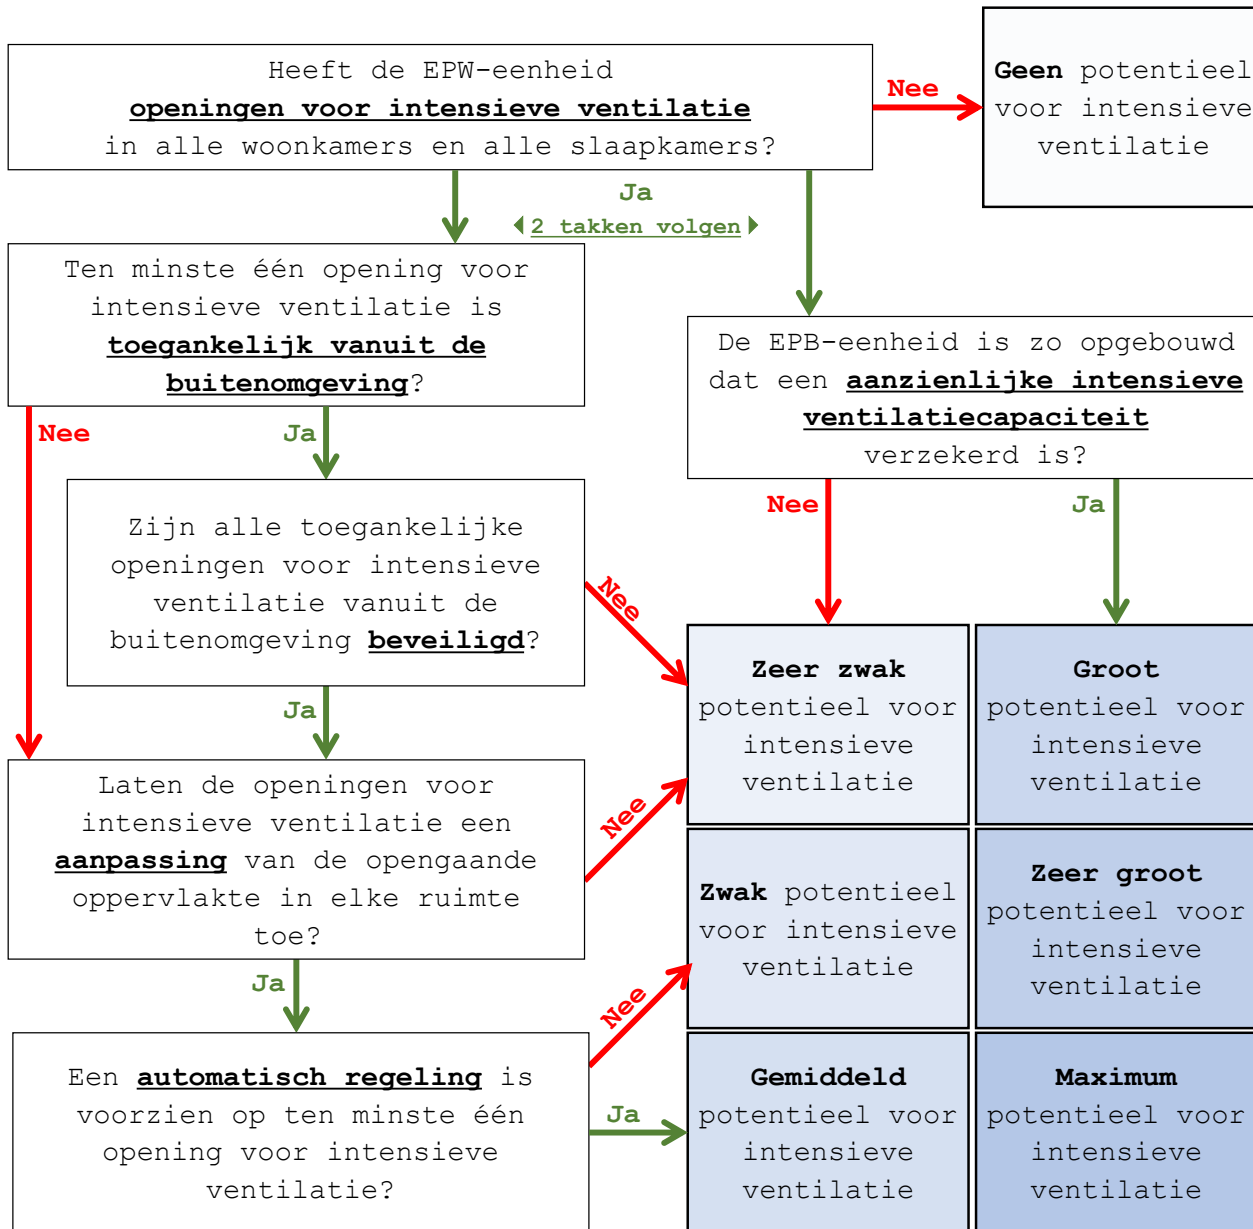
Heeft de EPW-eenheid **openingen voor intensieve ventilatie** in alle woonkamers en alle slaapkamers?

Nee

**Geen** potentieel voor intensieve ventilatie

Ja

2 takken volgen

Ten minste één opening voor intensieve ventilatie is **toegankelijk vanuit de buitenomgeving**?

De EPB-eenheid is zo opgebouwd dat een **aanzienlijke intensieve ventilatiecapaciteit** verzekerd is?

Nee

Ja

Nee

Ja

Zijn alle toegankelijke openingen voor intensieve ventilatie vanuit de buitenomgeving **beveiligd**?

Nee

**Zeer zwak** potentieel voor intensieve ventilatie

**Groot** potentieel voor intensieve ventilatie

Ja

Laten de openingen voor intensieve ventilatie een **aanpassing** van de opengaande oppervlakte in elke ruimte toe?

Nee

**Zwak** potentieel voor intensieve ventilatie

**Zeer groot** potentieel voor intensieve ventilatie

Ja

Nee

Een **automatisch regeling** is voorzien op ten minste één opening voor intensieve ventilatie?

Ja

**Gemiddeld** potentieel voor intensieve ventilatie

**Maximum** potentieel voor intensieve ventilatie